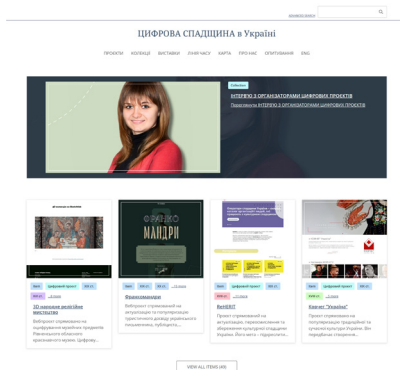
ЦИФРОВА СПАДЩИНА в Україні

ПРОЄКТИ КОЛЕКЦІЇ ВИСТАВКИ ЛІНІЯ ЧАСУ КАРТА ПРО НАС ОПИТУВАННЯ ENG

Публікації

ІНТЕРВ'Ю З ОРГАНІЗАТОРАМИ ЦИФРОВИХ ПРОЄКТІВ

Переглянути ІНТЕРВ'Ю З ОРГАНІЗАТОРАМИ ЦИФРОВИХ ПРОЄКТІВ

3D народне релігійне мистецтво

Вебпроєкт спрямований на оцифрування музейних предметів Рівненського обласного краєзнавчого музею. Цифрову...

Фрескомандри

Вебпроєкт спрямований на актуалізацію та популяризацію туристичного дозвілля українського з тематичною, публіцист...

ВиКЛИК!

Проєкт спрямований на актуалізацію, переосмислення та збереження культурної спадщини України. Його місія – підтримати...

Концепт "Україна"

Проєкт спрямований на популяризацію традиційної та сучасної культури України. Він передбачає створення...

VIEW ALL ITEMS